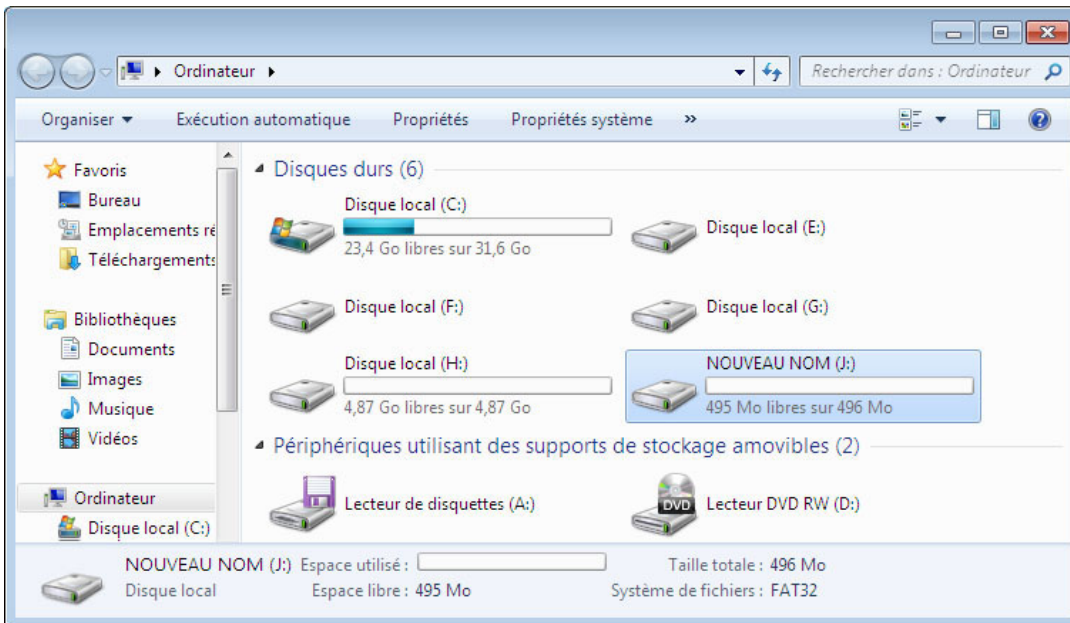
Ordinateur ▸

Rechercher dans : Ordinateur

Organiser ▾ Exécution automatique Propriétés Propriétés système »

Favoris
Bureau
Emplacements ré
Téléchargements

Bibliothèques
Documents
Images
Musique
Vidéos

Ordinateur
Disque local (C:)

Disques durs (6)

Disque local (C:)
23,4 Go libres sur 31,6 Go

Disque local (E:)

Disque local (F:)

Disque local (G:)

Disque local (H:)
4,87 Go libres sur 4,87 Go

NOUVEAU NOM (J:)
495 Mo libres sur 496 Mo

Périphériques utilisant des supports de stockage amovibles (2)

Lecteur de disquettes (A:)

DVD
Lecteur DVD RW (D:)

NOUVEAU NOM (J:) Espace utilisé :
Disque local
Espace libre : 495 Mo
Taille totale : 496 Mo
Système de fichiers : FAT32